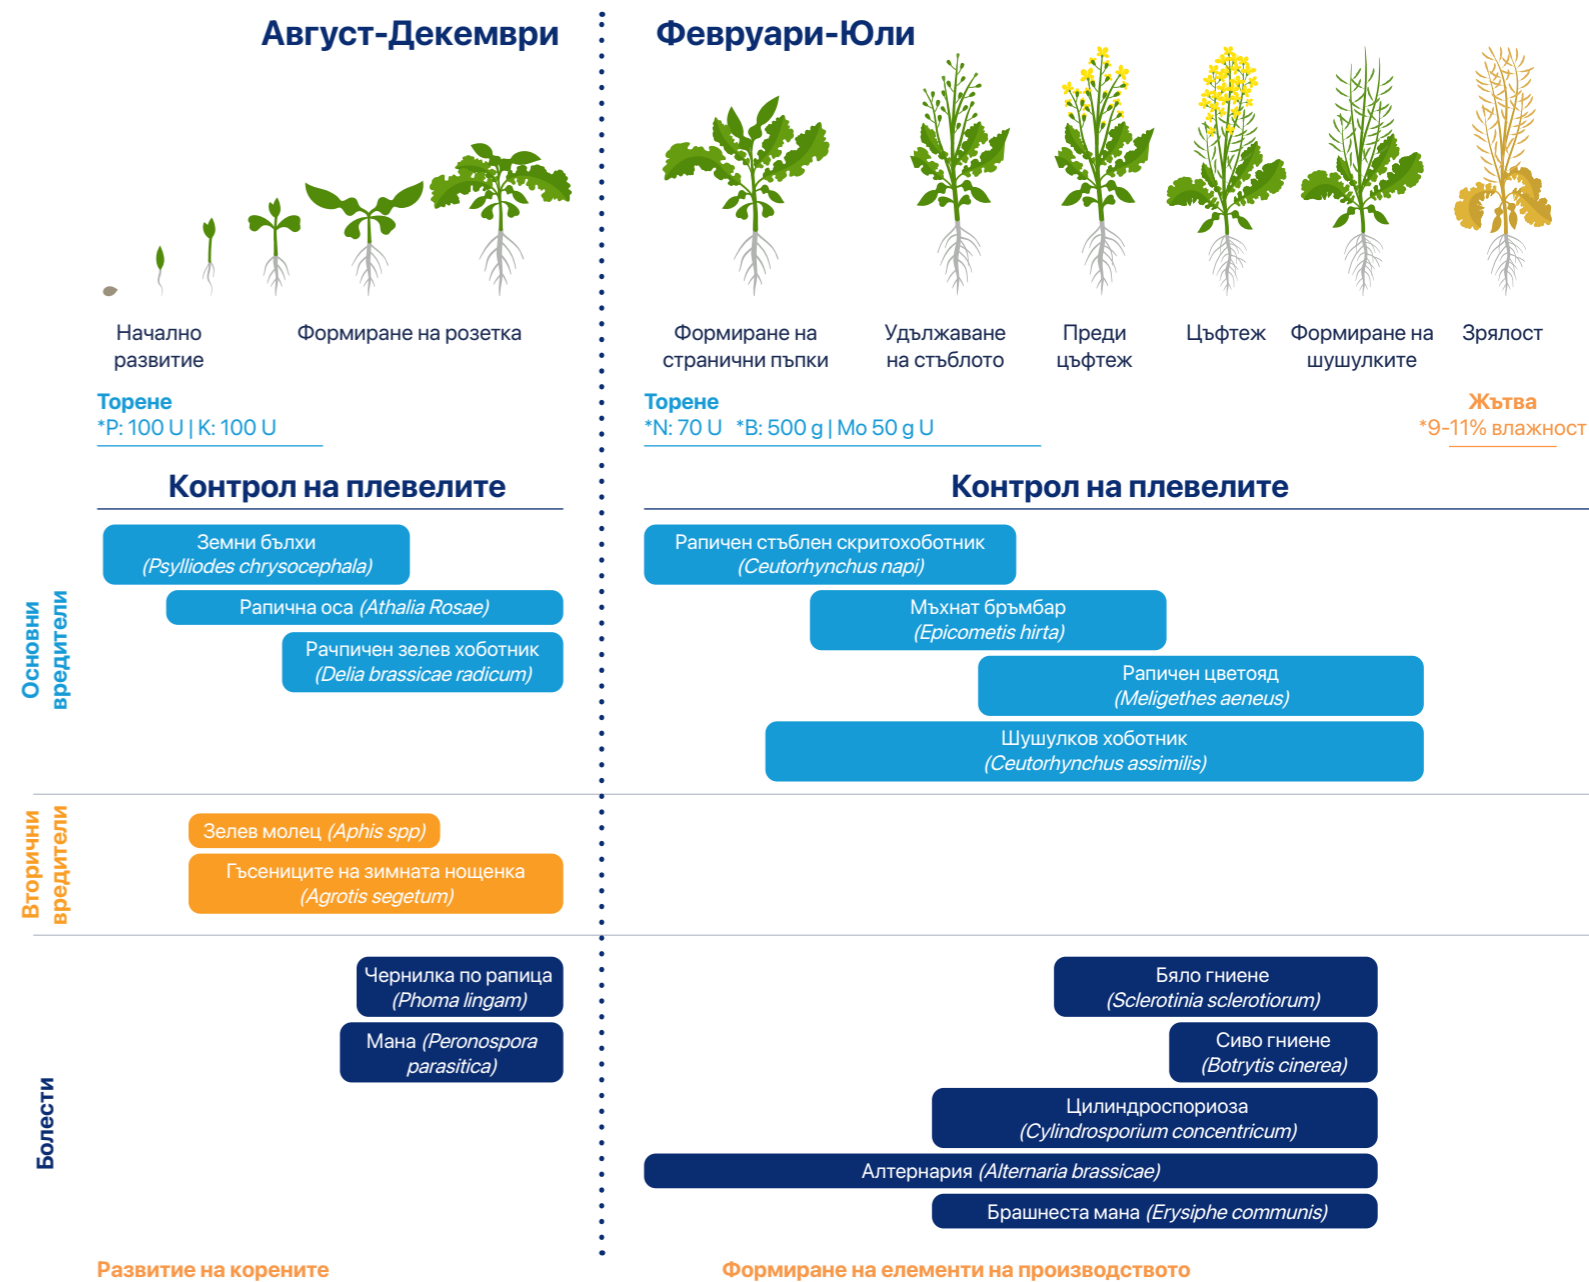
Август-Декември

Февруари-Юли

Начално развитие

Формиране на розетка

Формиране на странични пъпки

Удължаване на стъблото

Преди цъфтеж

Цъфтеж

Формиране на шушулките

Зрялост

Торене
*P: 100 U | K: 100 U

Торене
*N: 70 U *B: 500 g | Mo 50 g U

Жътва
*9-11% влажност

Контрол на плевелите

Контрол на плевелите

Основни вредители

Земни бълхи (Psylliodes chrysocephala)

Рапична оса (Athalia Rosae)

Рачпичен зелев хоботник (Delia brassicae radicum)

Рапичен стъблен скритохоботник (Ceutorhynchus napi)

Мъхнат бръмбар (Epicometis hirta)

Рапичен цветояд (Meligethes aeneus)

Шушулков хоботник (Ceutorhynchus assimilis)

Вторични вредители

Зелев молец (Aphis spp)

Гъсениците на зимната нощенка (Agrotis segetum)

Болести

Чернилка по рапица (Phoma lingam)

Мана (Peronospora parasitica)

Бяло гниене (Sclerotinia sclerotiorum)

Сиво гниене (Botrytis cinerea)

Цилиндроспориоза (Cylindrosporium concentricum)

Алтернария (Alternaria brassicae)

Брашнеста мана (Erysiphe communis)

Развитие на корените

Формиране на елементи на производството